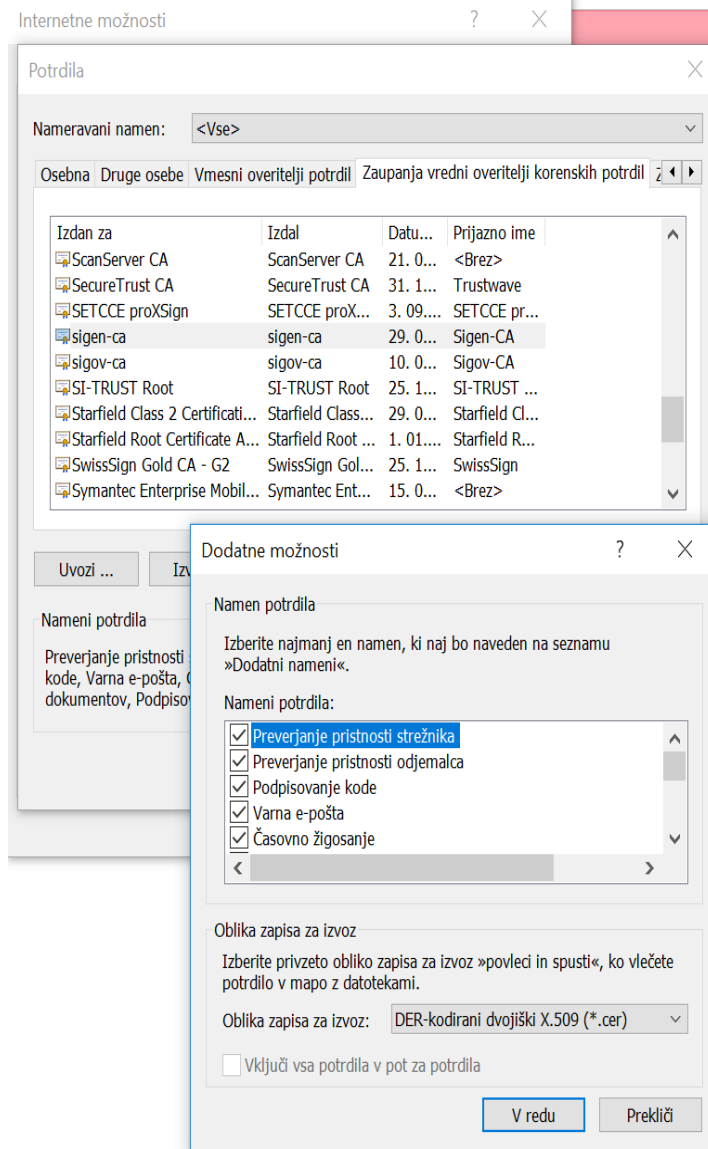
Internetne možnosti ? ×

Potrdila ×

Nameravani namen: <Vse>

Osebna | Druge osebe | Vmesni overitelji potrdil | Zaupanja vredni overitelji korenskih potrdil | Z

| Izdan za | Izdal | Datu... | Prijazno ime |
|---|---|---|---|
| ScanServer CA | ScanServer CA | 21. 0... | <Brez> |
| SecureTrust CA | SecureTrust CA | 31. 1... | Trustwave |
| SETCCE proXSign | SETCCE proX... | 3. 09.... | SETCCE pr... |
| sigen-ca | sigen-ca | 29. 0... | Sigen-CA |
| sigov-ca | sigov-ca | 10. 0... | Sigov-CA |
| SI-TRUST Root | SI-TRUST Root | 25. 1... | SI-TRUST ... |
| Starfield Class 2 Certificati... | Starfield Class... | 29. 0... | Starfield Cl... |
| Starfield Root Certificate A... | Starfield Root ... | 1. 01.... | Starfield R... |
| SwissSign Gold CA - G2 | SwissSign Gol... | 25. 1... | SwissSign |
| Symantec Enterprise Mobil... | Symantec Ent... | 15. 0... | <Brez> |

Uvozi ... Izv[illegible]

Nameni potrdila

Preverjanje pristnosti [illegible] kode, Varna e-pošta, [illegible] dokumentov, Podpiso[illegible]

Dodatne možnosti ? ×

Namen potrdila

Izberite najmanj en namen, ki naj bo naveden na seznamu »Dodatni nameni«.

Nameni potrdila:

Preverjanje pristnosti strežnika
Preverjanje pristnosti odjemalca
Podpisovanje kode
Varna e-pošta
Časovno žigosanje

Oblika zapisa za izvoz

Izberite privzeto obliko zapisa za izvoz »povleci in spusti«, ko vlečete potrdilo v mapo z datotekami.

Oblika zapisa za izvoz: DER-kodirani dvojiški X.509 (*.cer)

Vključi vsa potrdila v pot za potrdila

V redu Prekliči